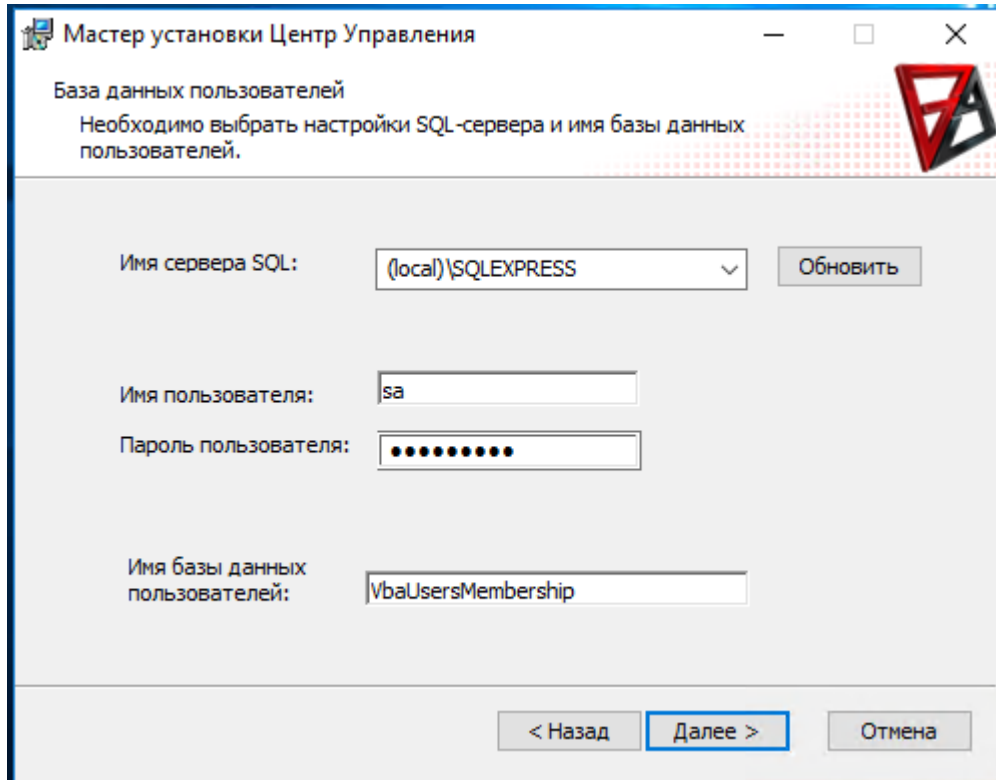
Мастер установки Центр Управления

База данных пользователей

Необходимо выбрать настройки SQL-сервера и имя базы данных пользователей.

Имя сервера SQL: (local)\SQLEXPRESS Обновить

Имя пользователя: sa

Пароль пользователя: ••••••••••

Имя базы данных пользователей: VbaUsersMembership

< Назад Далее > Отмена